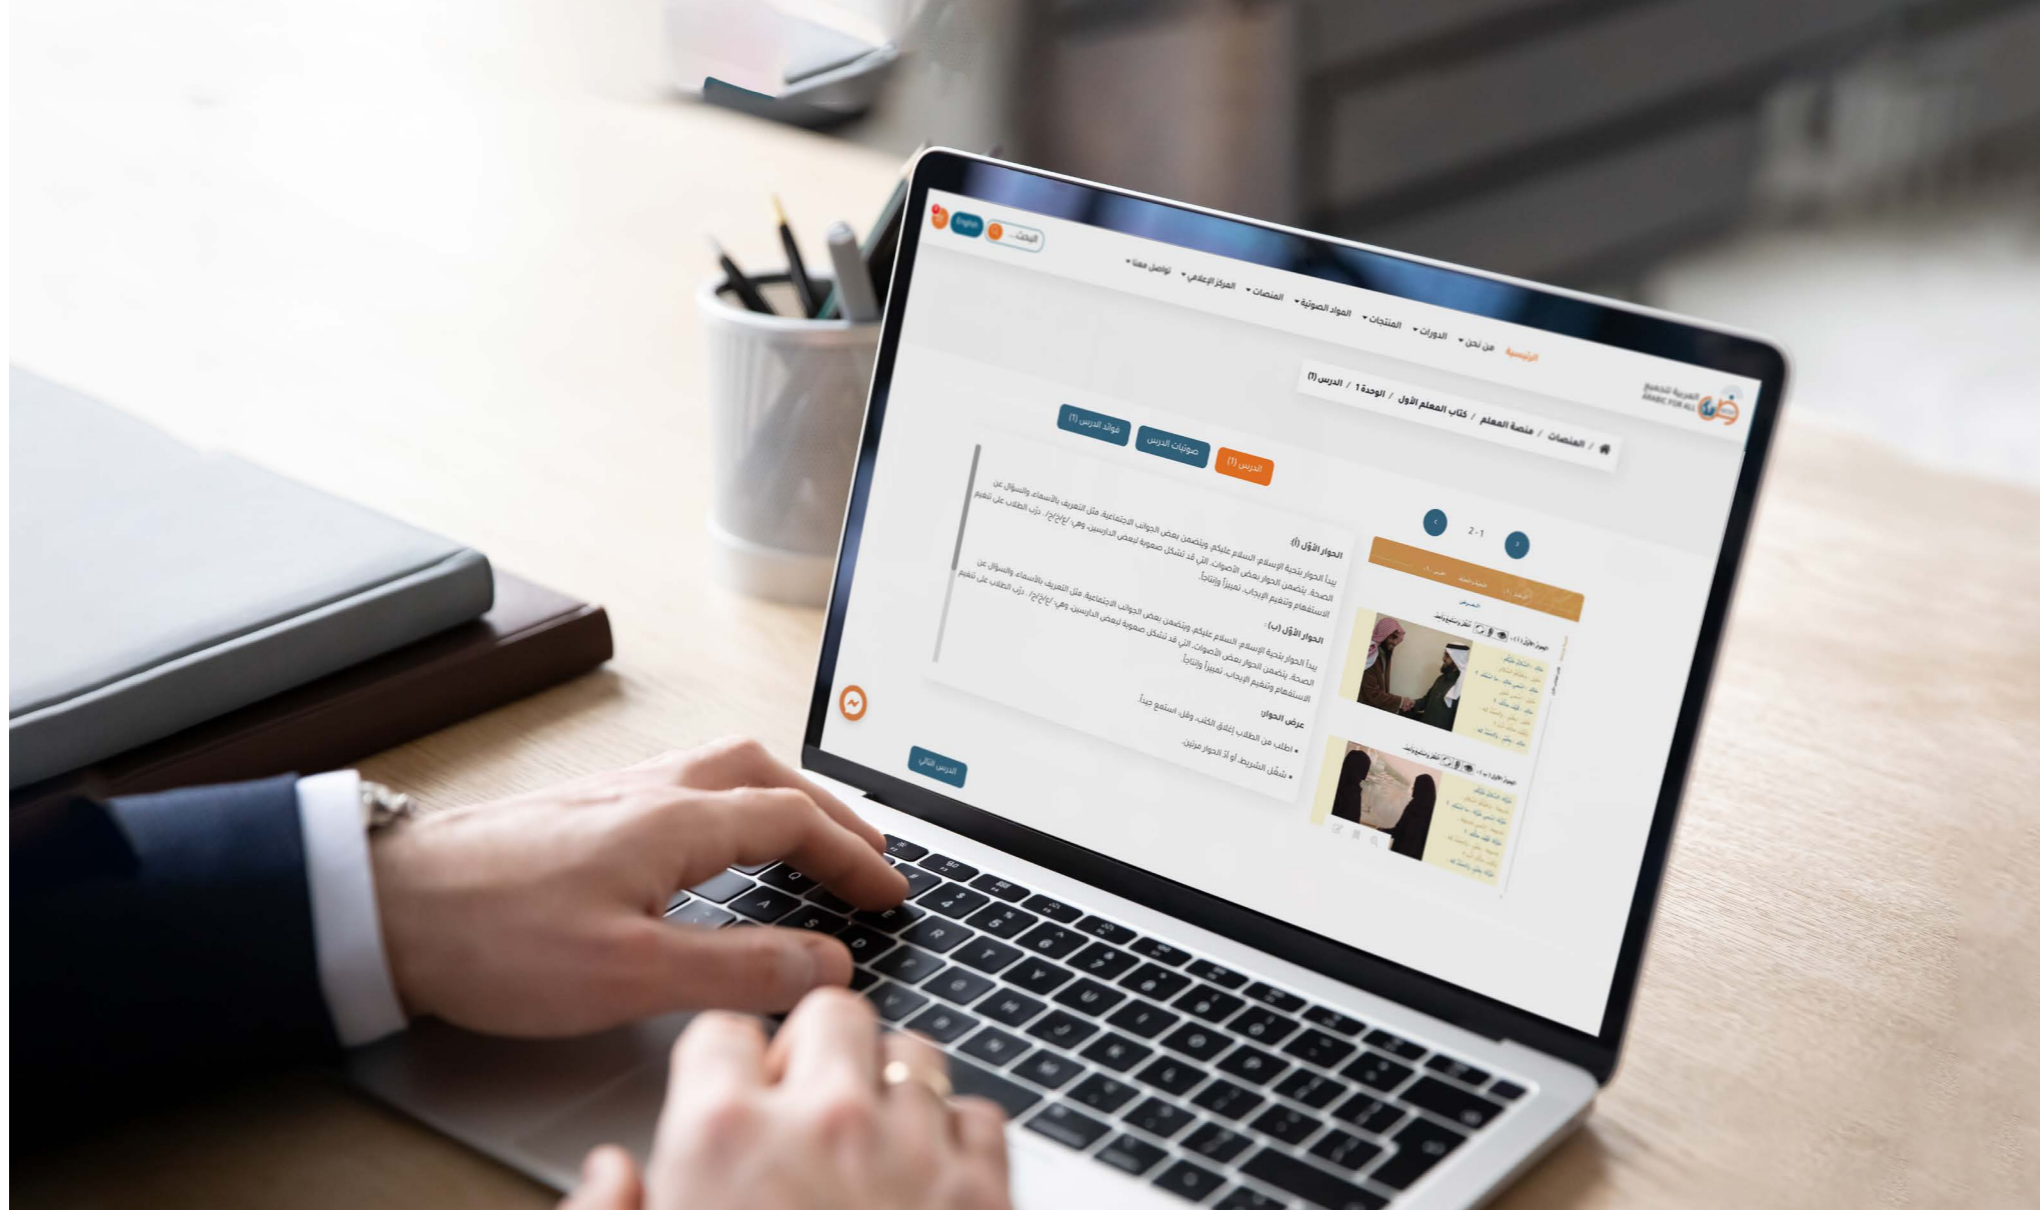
العربية للجميع
ARABIC FOR ALL

الرئيسية من نحن الدورات المنتجات المواد الصوتية المنصات المركز الإعلامي تواصل معنا

البحث... English

المنصات / منصة المعلم / كتاب المعلم الأول / الوحدة 1 / الدرس (1)

الدرس (1) صوتيات الدرس فوائد الدرس (1)

2-1

الحوار الأول (أ)
يبدأ الحوار بتحية الإسلام: السلام عليكم، ويتضمن بعض الجوانب الاجتماعية، مثل التعريف بالأسماء، والسؤال عن الصحة. يتضمن الحوار بعض الأصوات، التي قد تشكل صعوبة لبعض الدارسين، وهي: /ع/ح/خ/ . درّب الطلاب على تفهيم الاستفهام وتفخيم الإيجاب، تمييزاً وإنتاجاً.

الحوار الأول (ب)
يبدأ الحوار بتحية الإسلام: السلام عليكم، ويتضمن بعض الجوانب الاجتماعية، مثل التعريف بالأسماء، والسؤال عن الصحة. يتضمن الحوار بعض الأصوات، التي قد تشكل صعوبة لبعض الدارسين، وهي: /ع/ح/خ/ . درّب الطلاب على تفهيم الاستفهام وتفخيم الإيجاب، تمييزاً وإنتاجاً.

عرض الحوار
• اطلب من الطلاب إغلاق الكتب، وقل: استمع جيداً.
• شغّل الشريط، أو اقرأ الحوار مرتين.

الدرس التالي